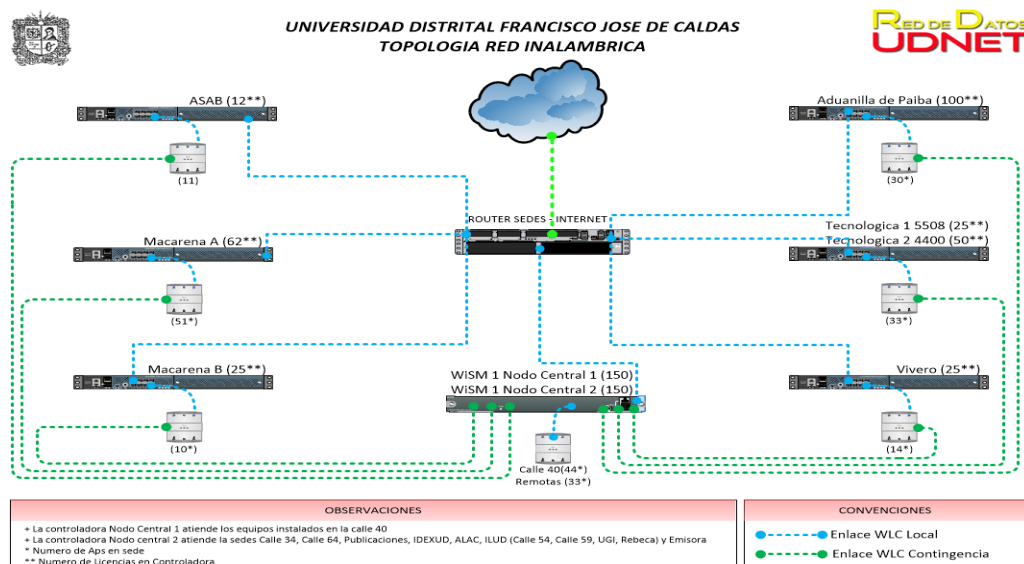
UNIVERSIDAD DISTRITAL FRANCISCO JOSE DE CALDAS
TOPOLOGIA RED INALAMBRICA

RED DE DATOS
UDNET

ASAB (12**)

(11)

Aduanilla de Paiba (100**)

(30*)

ROUTER SEDES - INTERNET

Macarena A (62**)

(51*)

Tecnologica 1 5508 (25**)
Tecnologica 2 4400 (50**)

(33*)

Macarena B (25**)

(10*)

WiSM 1 Nodo Central 1 (150)
WiSM 1 Nodo Central 2 (150)

Vivero (25**)

(14*)

Calle 40(44*)
Remotas (33*)

OBSERVACIONES

+ La controladora Nodo Central 1 atiende los equipos instalados en la calle 40
+ La controladora Nodo central 2 atiende la sedes Calle 34, Calle 64, Publicaciones, IDEXUD, ALAC, ILUD (Calle 54, Calle 59, UGI, Rebeca) y Emisora
* Numero de Aps en sede
** Numero de Licencias en Controladora

CONVENCIONES

Enlace WLC Local
Enlace WLC Contingencia